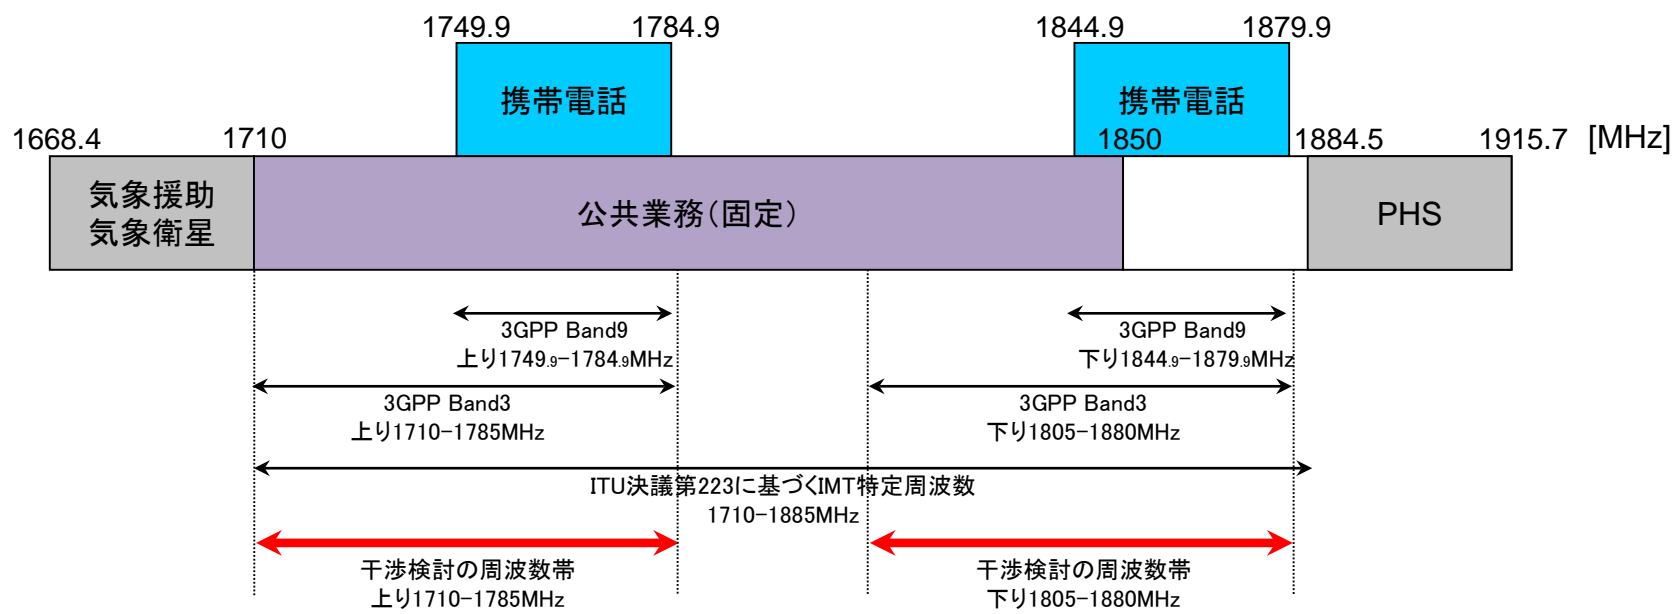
1749.9 1784.9 1844.9 1879.9

携帯電話 携帯電話

1668.4 1710 1850 1884.5 1915.7 [MHz]

気象援助
気象衛星

公共業務(固定)

PHS

3GPP Band9
上り1749.9−1784.9MHz

3GPP Band9
下り1844.9−1879.9MHz

3GPP Band3
上り1710−1785MHz

3GPP Band3
下り1805−1880MHz

ITU決議第223に基づくIMT特定周波数
1710−1885MHz

干渉検討の周波数帯
上り1710−1785MHz

干渉検討の周波数帯
下り1805−1880MHz